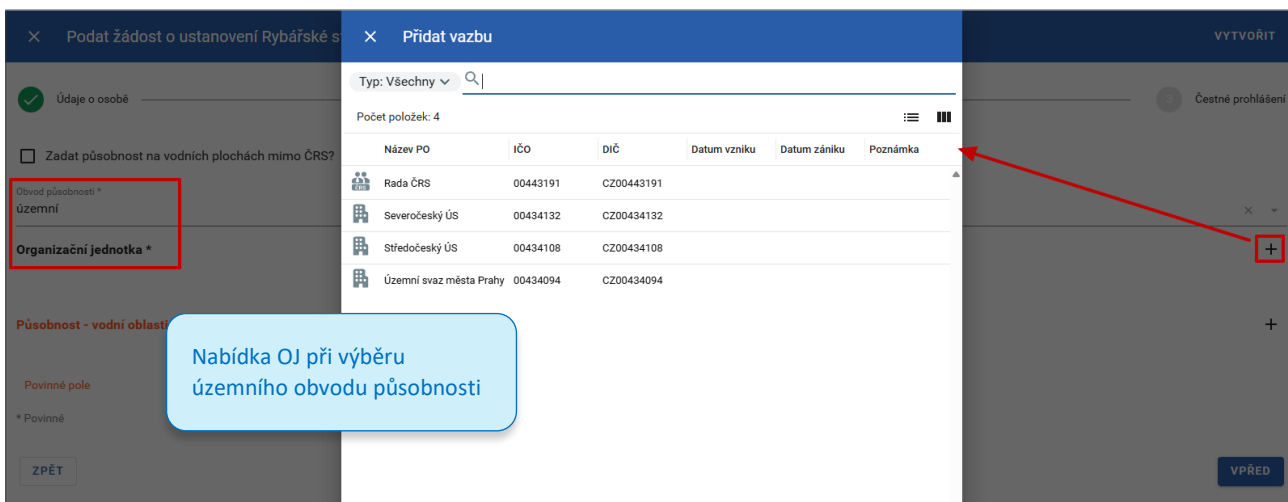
× Podat žádost o ustanovení Rybářské st

VYTVOŘIT

Údaje o osobě

Čestné prohlášení

Zadat působnost na vodních plochách mimo ČRS?

Obvod působnosti *
územní

Organizační jednotka *

Působnost - vodní oblast

Povinné pole

* Povinné

ZPĚT

VPŘED

× Přidat vazbu

Typ: Všechny

Počet položek: 4

| | Název PO | IČO | DIČ | Datum vzniku | Datum zániku | Poznámka |
|---|---|---|---|---|---|---|
| ČRS | Rada ČRS | 00443191 | CZ00443191 | | | |
| | Severočeský ÚS | 00434132 | CZ00434132 | | | |
| | Středočeský ÚS | 00434108 | CZ00434108 | | | |
| | Územní svaz města Prahy | 00434094 | CZ00434094 | | | |

Nabídka OJ při výběru územního obvodu působnosti